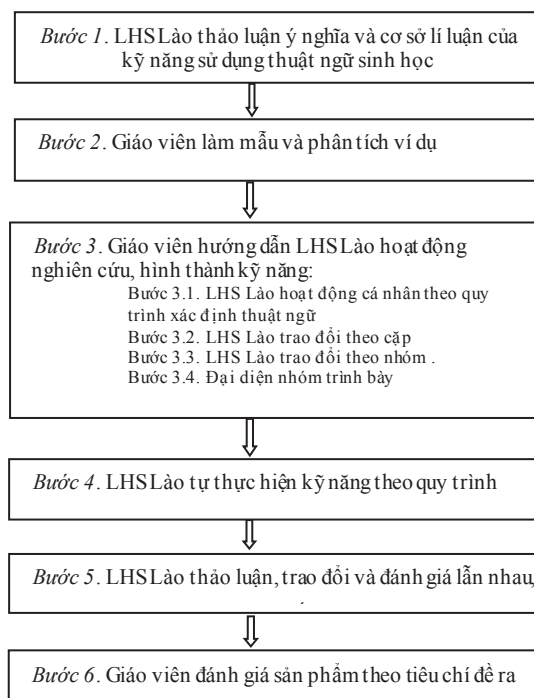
Bước 1. LHS Lào thảo luận ý nghĩa và cơ sở lí luận của kỹ năng sử dụng thuật ngữ sinh học

Bước 2. Giáo viên làm mẫu và phân tích ví dụ

Bước 3. Giáo viên hướng dẫn LHS Lào hoạt động nghiên cứu, hình thành kỹ năng:
Bước 3.1. LHS Lào hoạt động cá nhân theo quy trình xác định thuật ngữ
Bước 3.2. LHS Lào trao đổi theo cặp
Bước 3.3. LHS Lào trao đổi theo nhóm .
Bước 3.4. Đại diện nhóm trình bày

Bước 4. LHS Lào tự thực hiện kỹ năng theo quy trình

Bước 5. LHS Lào thảo luận, trao đổi và đánh giá lẫn nhau

Bước 6. Giáo viên đánh giá sản phẩm theo tiêu chí đề ra